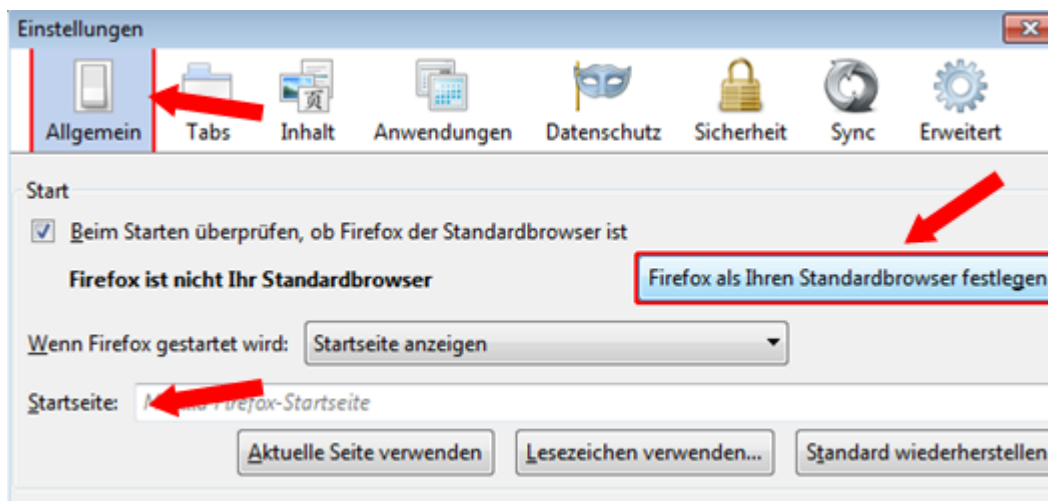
Einstellungen

Allgemein Tabs Inhalt Anwendungen Datenschutz Sicherheit Sync Erweitert

Start

Beim Starten überprüfen, ob Firefox der Standardbrowser ist

Firefox ist nicht Ihr Standardbrowser

Firefox als Ihren Standardbrowser festlegen

Wenn Firefox gestartet wird: Startseite anzeigen

Startseite: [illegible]fox-Startseite

Aktuelle Seite verwenden

Lesezeichen verwenden...

Standard wiederherstellen